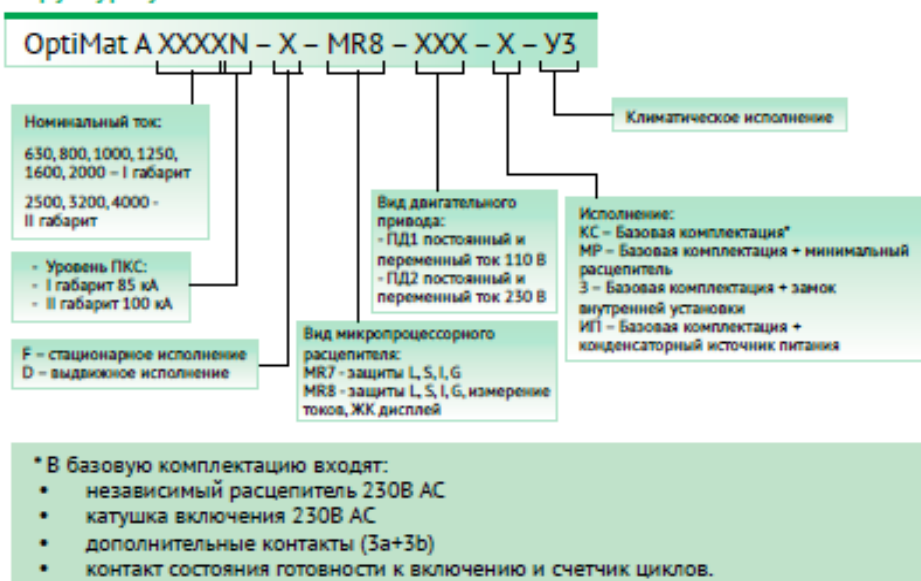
OptiMat A XXXXN – X – MR8 – XXX – X – У3

Номинальный ток:

630, 800, 1000, 1250, 1600, 2000 – I габарит

2500, 3200, 4000 - II габарит

- Уровень ПКС:
- I габарит 85 кА
- II габарит 100 кА

F – стационарное исполнение
D – выдвижное исполнение

Вид микропроцессорного расцепителя:
MR7 - защиты L, S, I, G
MR8 - защиты L, S, I, G, измерение токов, ЖК дисплей

Вид двигательного привода:
- ПД1 постоянный и переменный ток 110 В
- ПД2 постоянный и переменный ток 230 В

Исполнение:
КС – Базовая комплектация*
МР – Базовая комплектация + минимальный расцепитель
З – Базовая комплектация + замок внутренней установки
ИП – Базовая комплектация + конденсаторный источник питания

Климатическое исполнение

* В базовую комплектацию входят:
• независимый расцепитель 230В АС
• катушка включения 230В АС
• дополнительные контакты (3a+3b)
• контакт состояния готовности к включению и счетчик циклов.